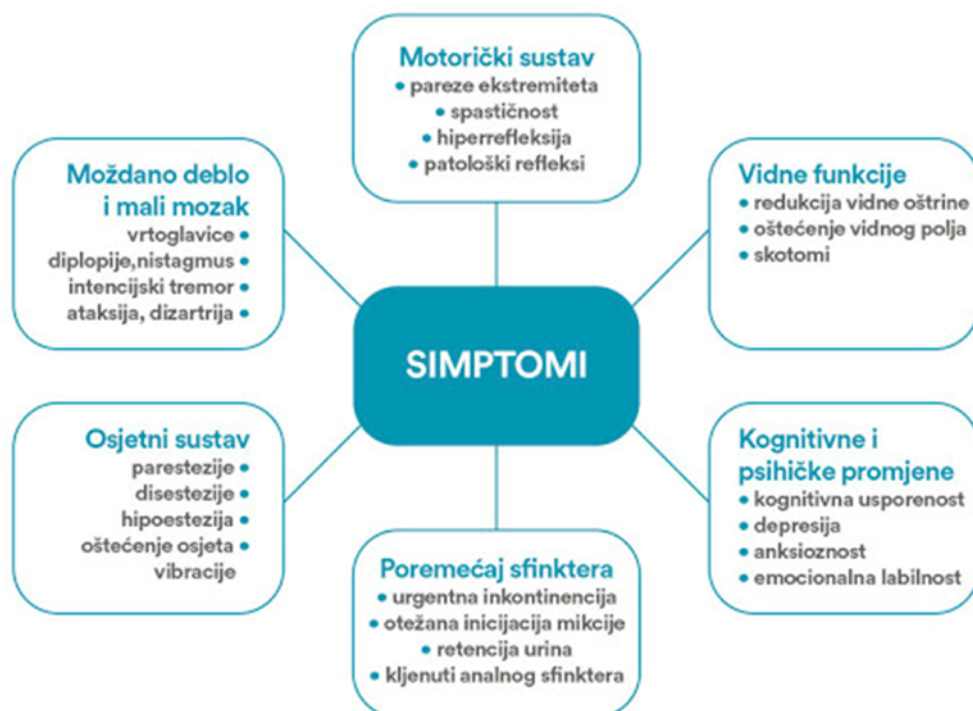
Motorički sustav
• pareze ekstremiteta
• spastičnost
• hiperrefleksija
• patološki refleksi

Moždano deblo i mali mozak
vrtoglavice •
diplopije,nistagmus •
intencijski tremor •
ataksija, dizartrija •

Vidne funkcije
• redukcija vidne oštrine
• oštećenje vidnog polja
• skotomi

SIMPTOMI

Osjetni sustav
parestezije •
disestezije •
hipoestezija •
oštećenje osjeta •
vibracije

Kognitivne i psihičke promjene
• kognitivna usporenost
• depresija
• anksioznost
• emocionalna labilnost

Poremećaj sfinktera
• urgentna inkontinencija
• otežana inicijacija mikcije
• retencija urina
• kljenuti analnog sfinktera